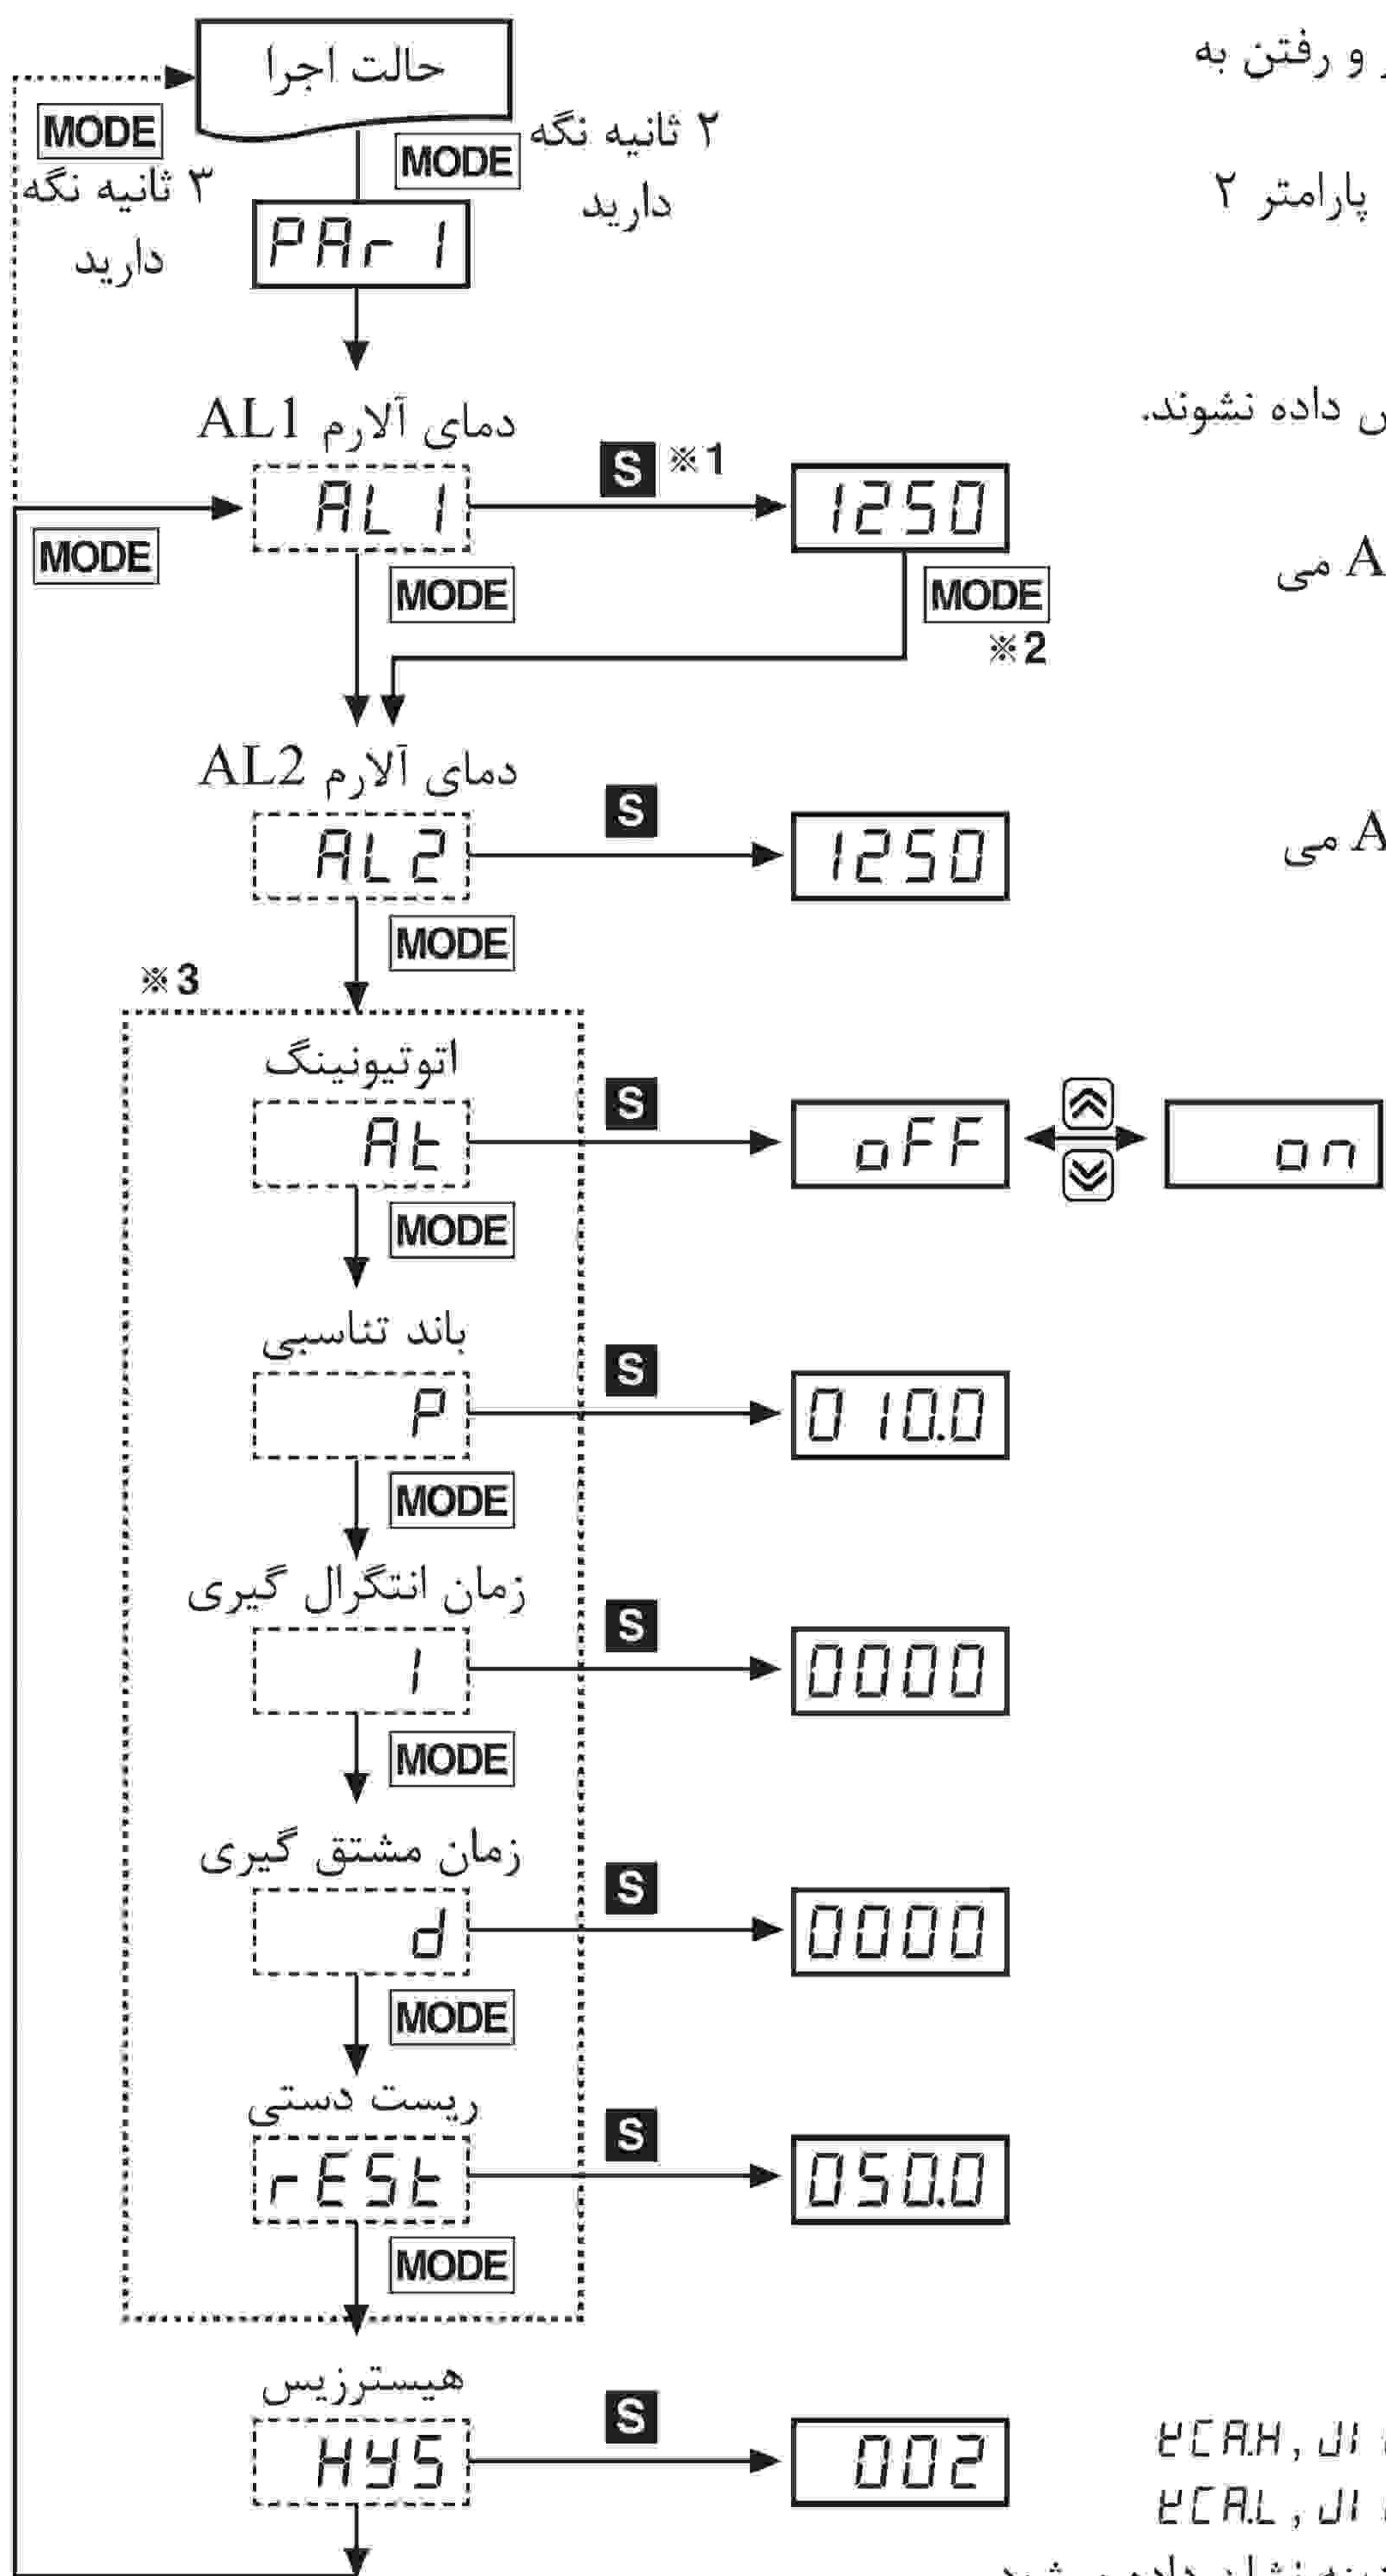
حالت اجرا

MODE
۳ ثانیه نگه دارید

MODE
۲ ثانیه نگه دارید

PAr 1

دمای آلارم AL1
AL 1
S ※1
1250
MODE
MODE
※2
MODE

دمای آلارم AL2
AL2
S
1250
MODE

※3
اتوتیونینگ
At
S
oFF
on
MODE

باند تناسبی
P
S
010.0
MODE

زمان انتگرال گیری
I
S
0000
MODE

زمان مشتق گیری
d
S
0000
MODE

ریست دستی
rESt
S
050.0
MODE

هیسترزیس
HYS
S
002

و رفتن به
پارامتر ۲
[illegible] داده نشوند.
A می
A می
ECA.H , JI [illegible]
ECA.L , JI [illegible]
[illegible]